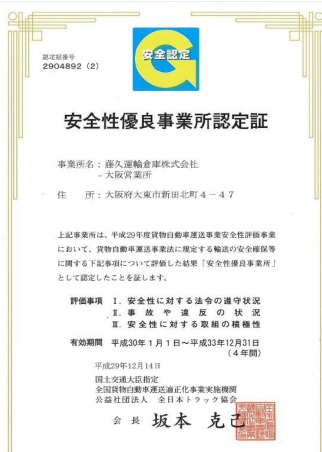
認定証番号
2904892（2）

安全認定
G

安全性優良事業所認定証

事業所名：藤久運輸倉庫株式会社
－大阪営業所

住　所：大阪府大東市新田北町４－４７

上記事業所は、平成29年度貨物自動車運送事業安全性評価事業において、貨物自動車運送事業法に規定する輸送の安全確保等に関する下記事項について評価した結果「安全性優良事業所」として認定したことを証します。

評価事項　Ⅰ．安全性に対する法令の遵守状況
Ⅱ．事故や違反の状況
Ⅲ．安全性に対する取組の積極性

有効期間　平成30年1月1日～平成33年12月31日
（4年間）

平成29年12月14日

国土交通大臣指定
全国貨物自動車運送適正化事業実施機関
公益社団法人　全日本トラック協会

会長　坂本　克己